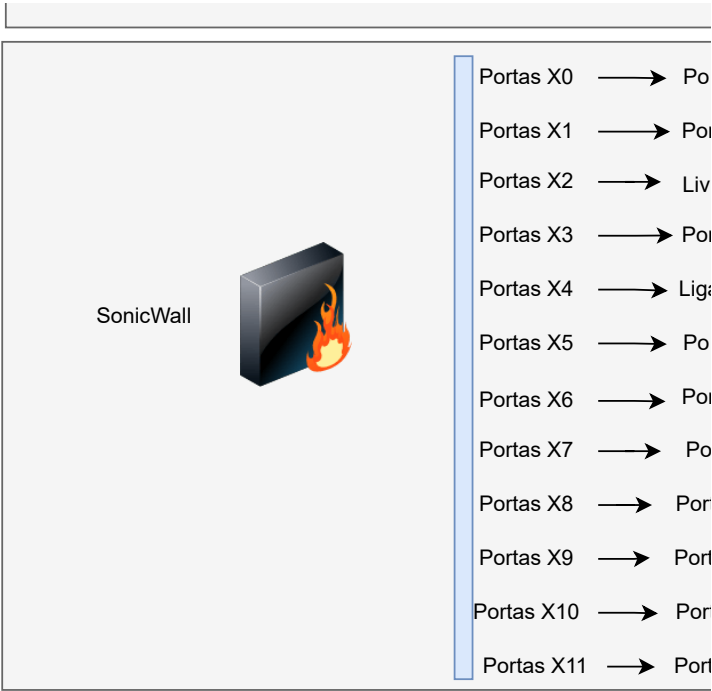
SonicWall

Portas X0 → Po
Portas X1 → Por
Portas X2 → Liv
Portas X3 → Por
Portas X4 → Liga
Portas X5 → Po
Portas X6 → Por
Portas X7 → Po
Portas X8 → Port
Portas X9 → Port
Portas X10 → Port
Portas X11 → Port